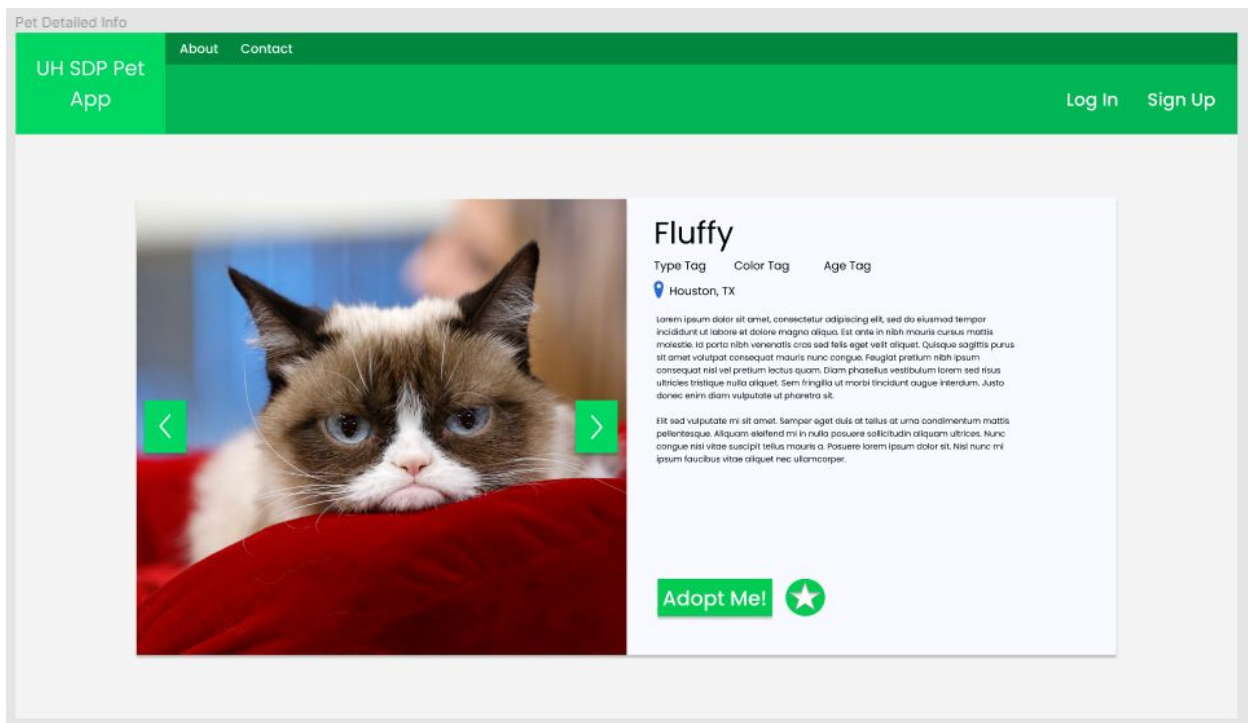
Pet Detailed Info

UH SDP Pet App

About Contact

Log In Sign Up

Fluffy

Type Tag Color Tag Age Tag

Houston, TX

Lorem ipsum dolor sit amet, consectetur adipiscing elit, sed do eiusmod tempor incididunt ut labore et dolore magna aliqua. Est ante in nibh mauris cursus mattis molestie. Id porta nibh venenatis cras sed felis eget velit aliquet. Quisque sagittis purus sit amet volutpat consequat mauris nunc congue. Feugiat pretium nibh ipsum consequat nisl vel pretium lectus quam. Diam phasellus vestibulum lorem sed risus ultricies tristique nulla aliquet. Sem fringilla ut morbi tincidunt augue interdum. Justo donec enim diam vulputate ut pharetra sit.

Elit sed vulputate mi sit amet. Semper eget duis at tellus at urna condimentum mattis pellentesque. Aliquam eleifend mi in nulla posuere sollicitudin aliquam ultrices. Nunc congue nisi vitae suscipit tellus mauris a. Posuere lorem ipsum dolor sit. Nisl nunc mi ipsum faucibus vitae aliquet nec ullamcorper.

Adopt Me!